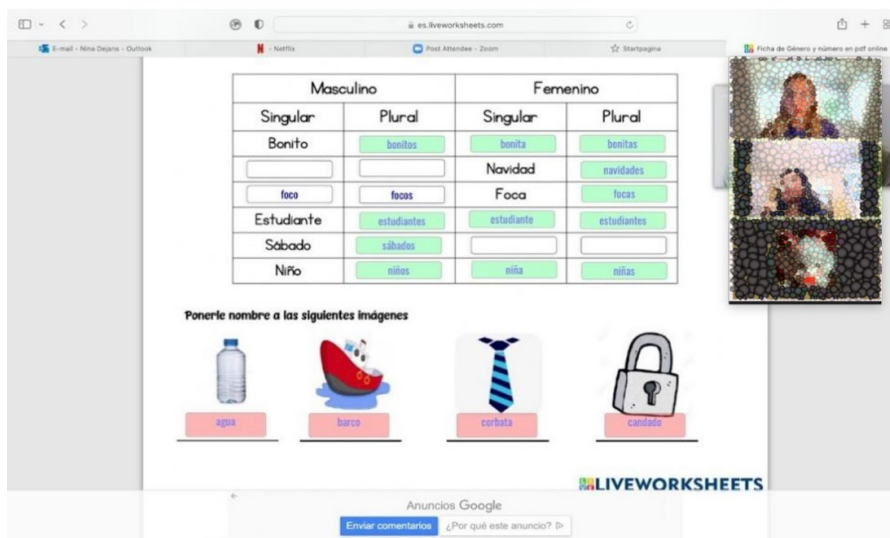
es.liveworksheets.com

E-mail - Nina Dejans - Outlook | Netflix | Post Attendee - Zoom | Startpagina | Ficha de Género y número en pdf online

| Masculino | | Femenino | |
|---|---|---|---|
| Singular | Plural | Singular | Plural |
| Bonito | bonitos | bonita | bonitas |
| | | Navidad | navidades |
| foco | focos | Foca | focas |
| Estudiante | estudiantes | estudiante | estudiantes |
| Sábado | sábados | | |
| Niño | niños | niña | niñas |

Ponerle nombre a las siguientes imágenes

agua

barco

corbata

candado

LIVEWORKSHEETS

Anuncios Google

Enviar comentarios

¿Por qué este anuncio?